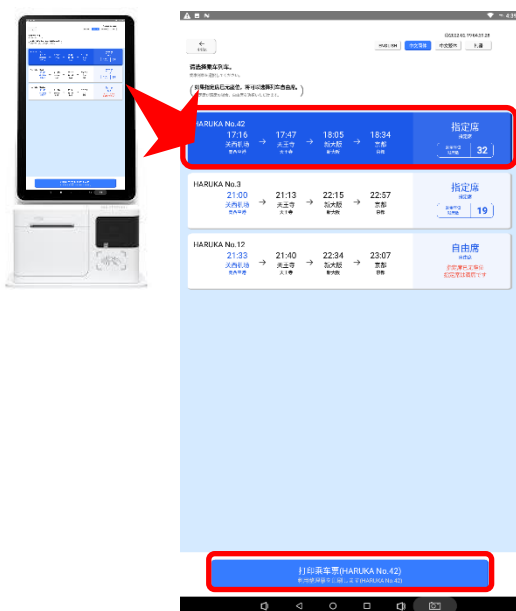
HARUKA No.42
17:16
関西空港
17:47
天王寺
18:05
新大阪
18:34
京都
指定席
32

HARUKA No.3
21:00
関西空港
21:13
天王寺
22:15
新大阪
22:57
京都
指定席
19

HARUKA No.12
21:33
関西空港
21:40
天王寺
22:34
新大阪
23:07
京都
自由席

打印乘车票(HARUKA No.42)